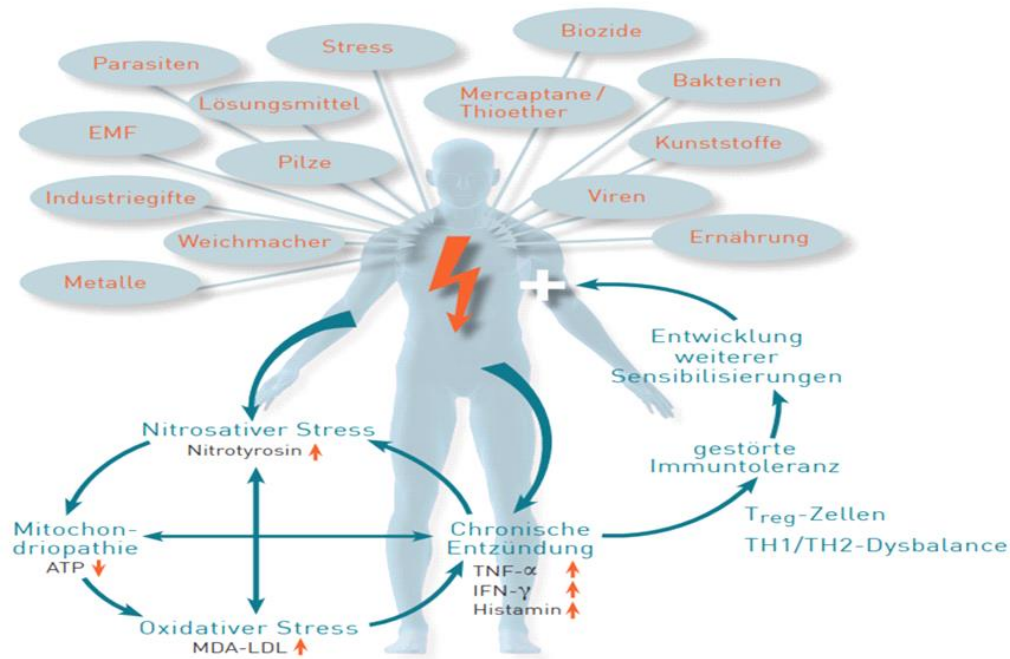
Parasiten

Stress

Biozide

Lösungsmittel

Mercaptane / Thioether

Bakterien

EMF

Pilze

Kunststoffe

Industriegifte

Viren

Weichmacher

Ernährung

Metalle

Entwicklung weiterer Sensibilisierungen

Nitrosativer Stress
Nitrotyrosin ↑

gestörte Immuntoleranz

Mitochondriopathie
ATP ↓

Chronische Entzündung
TNF-$\alpha$ ↑
IFN-$\gamma$ ↑
Histamin ↑

T$_{reg}$-Zellen
TH1/TH2-Dysbalance

Oxidativer Stress
MDA-LDL ↑